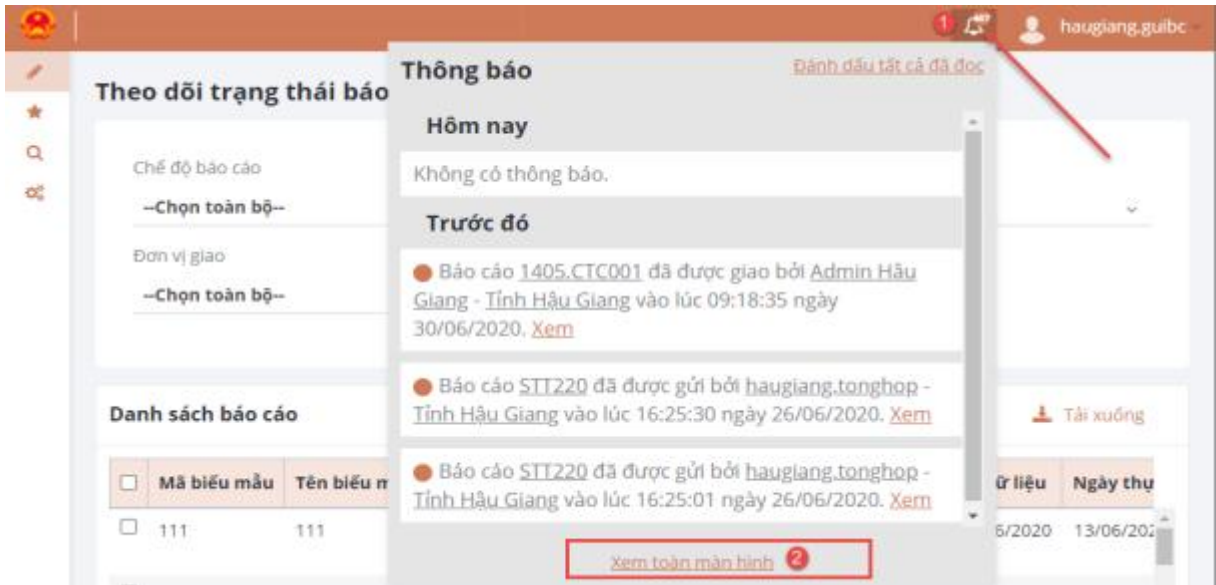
1 haugiang.guibc

Theo dõi trạng thái báo

Chế độ báo cáo
--Chọn toàn bộ--

Đơn vị giao
--Chọn toàn bộ--

Danh sách báo cáo

Tải xuống

| | Mã biểu mẫu | Tên biểu m | | ữ liệu | Ngày thụ |
|---|---|---|---|---|---|
| | 111 | 111 | | 6/2020 | 13/06/202 |

Thông báo

Đánh dấu tất cả đã đọc

Hôm nay

Không có thông báo.

Trước đó

Báo cáo 1405.CTC001 đã được giao bởi Admin Hậu Giang - Tỉnh Hậu Giang vào lúc 09:18:35 ngày 30/06/2020. Xem

Báo cáo STT220 đã được gửi bởi haugiang.tonghop - Tỉnh Hậu Giang vào lúc 16:25:30 ngày 26/06/2020. Xem

Báo cáo STT220 đã được gửi bởi haugiang.tonghop - Tỉnh Hậu Giang vào lúc 16:25:01 ngày 26/06/2020. Xem

Xem toàn màn hình 2